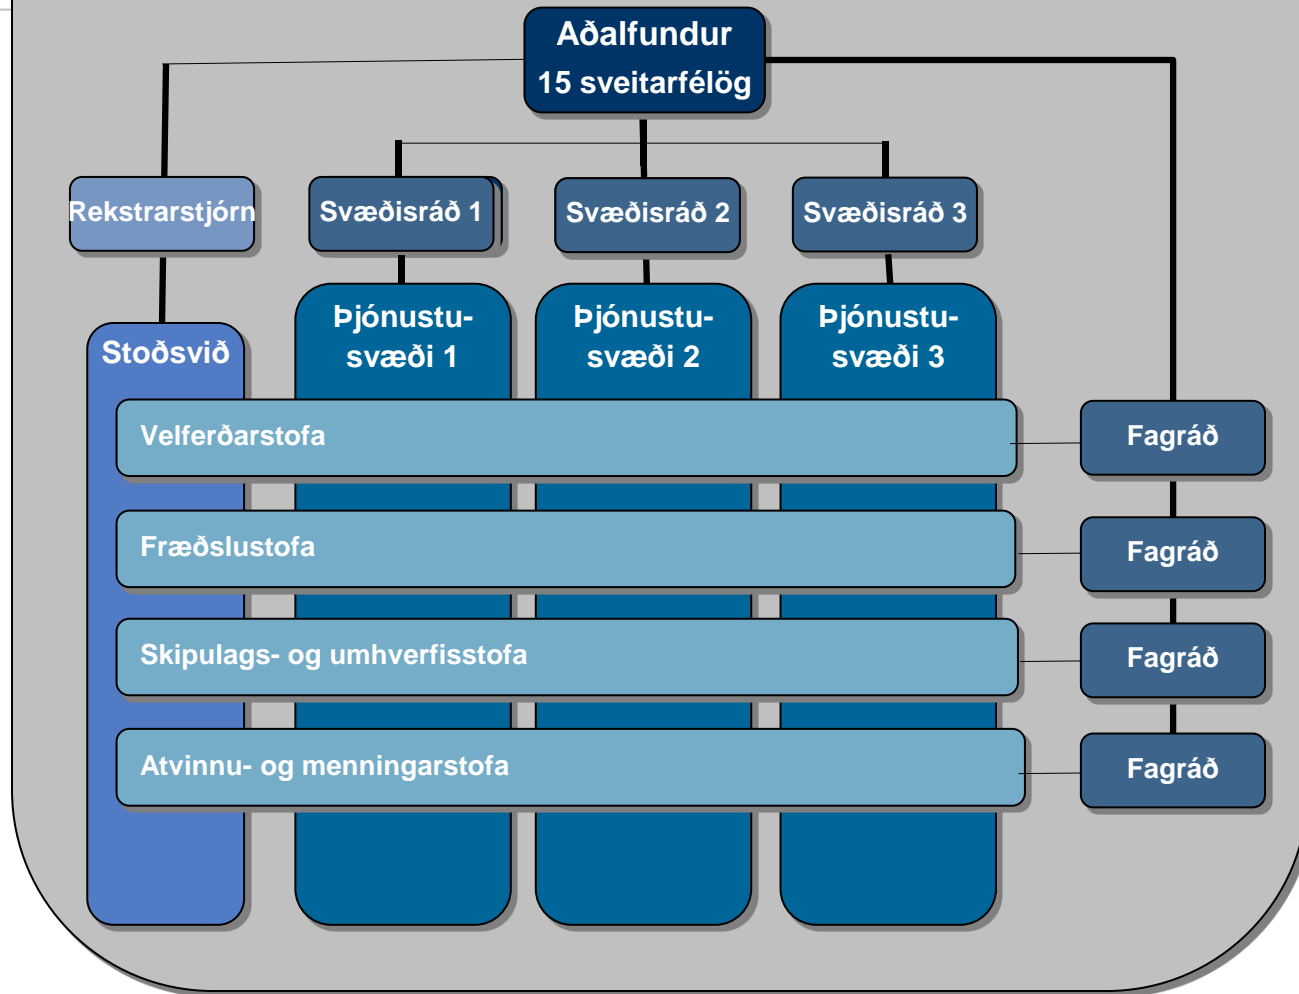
Aðalfundur
15 sveitarfélög

Rekstrarstjórn

Svæðisráð 1

Svæðisráð 2

Svæðisráð 3

Stoðsvið

Þjónustusvæði 1

Þjónustusvæði 2

Þjónustusvæði 3

Velferðarstofa

Fagráð

Fræðslustofa

Fagráð

Skipulags- og umhverfisstofa

Fagráð

Atvinnu- og menningarstofa

Fagráð